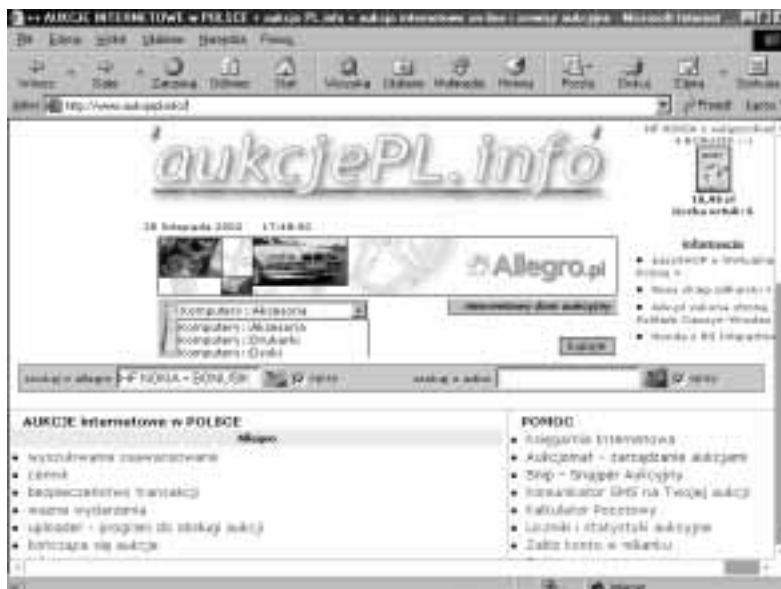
:: AUKCJE INTERNETOWE w POLSCE :: aukcjePL.info :: aukcje internetowe wszystkie i serwisy aukcyjne - Microsoft Internet

Plik Edycja Widok Ulubione Narzędzia Pomoc

Wstecz Dalej Zatrzymaj Odśwież Start Wyszukaj Ulubione Multimedia Historia Poczta Drukuj Edytuj Dyskusja

Adres http://www.aukcjepl.info/ Przejdź Łącza

aukcjePL.info

HP NOKIA + BONUSY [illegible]

18,40 zł
liczba ofert: 6

28 listopada 2002 17:48:02

Allegro.pl

Komputery : Akcesoria
Komputery : Akcesoria
Komputery : Drukarki
Komputery : Dyski

Informacje
• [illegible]
• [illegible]
• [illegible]
• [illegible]

szukaj w allegro HP NOKIA + BONUSY opisy szukaj w aukcji opisy

Szukaj

AUKCJE internetowe w POLSCE
Allegro
• wyszukiwanie zaawansowane
• cennik
• bezpieczeństwo transakcji
• ważne wydarzenia
• uploader - program do obsługi aukcji
• kończące się aukcje

POMOC
• Księgarnia internetowa
• Aukcjomat - zarządzanie aukcjami
• Snip - Snipper Aukcyjny
• Komunikator GHS na Twojej aukcji
• Kalkulator Pocztowy
• Liczniki i statystyki aukcyjne
• Załóż konto w mBanku

Internet